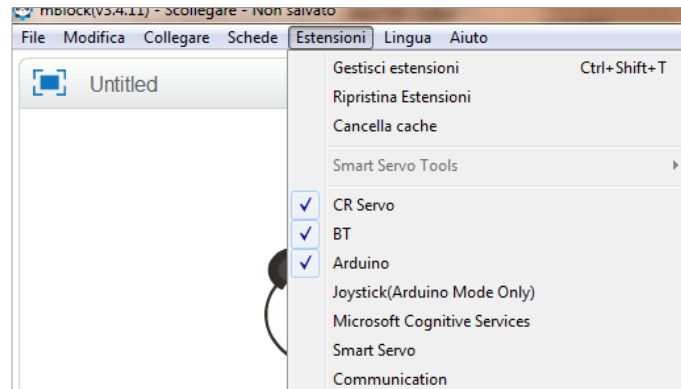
mBlock(v3.4.11) - Scollegare - Non salvato

File Modifica Collegare Schede Estensioni Lingua Aiuto

Untitled

Gestisci estensioni Ctrl+Shift+T
Ripristina Estensioni
Cancella cache
Smart Servo Tools
✓ CR Servo
✓ BT
✓ Arduino
Joystick(Arduino Mode Only)
Microsoft Cognitive Services
Smart Servo
Communication